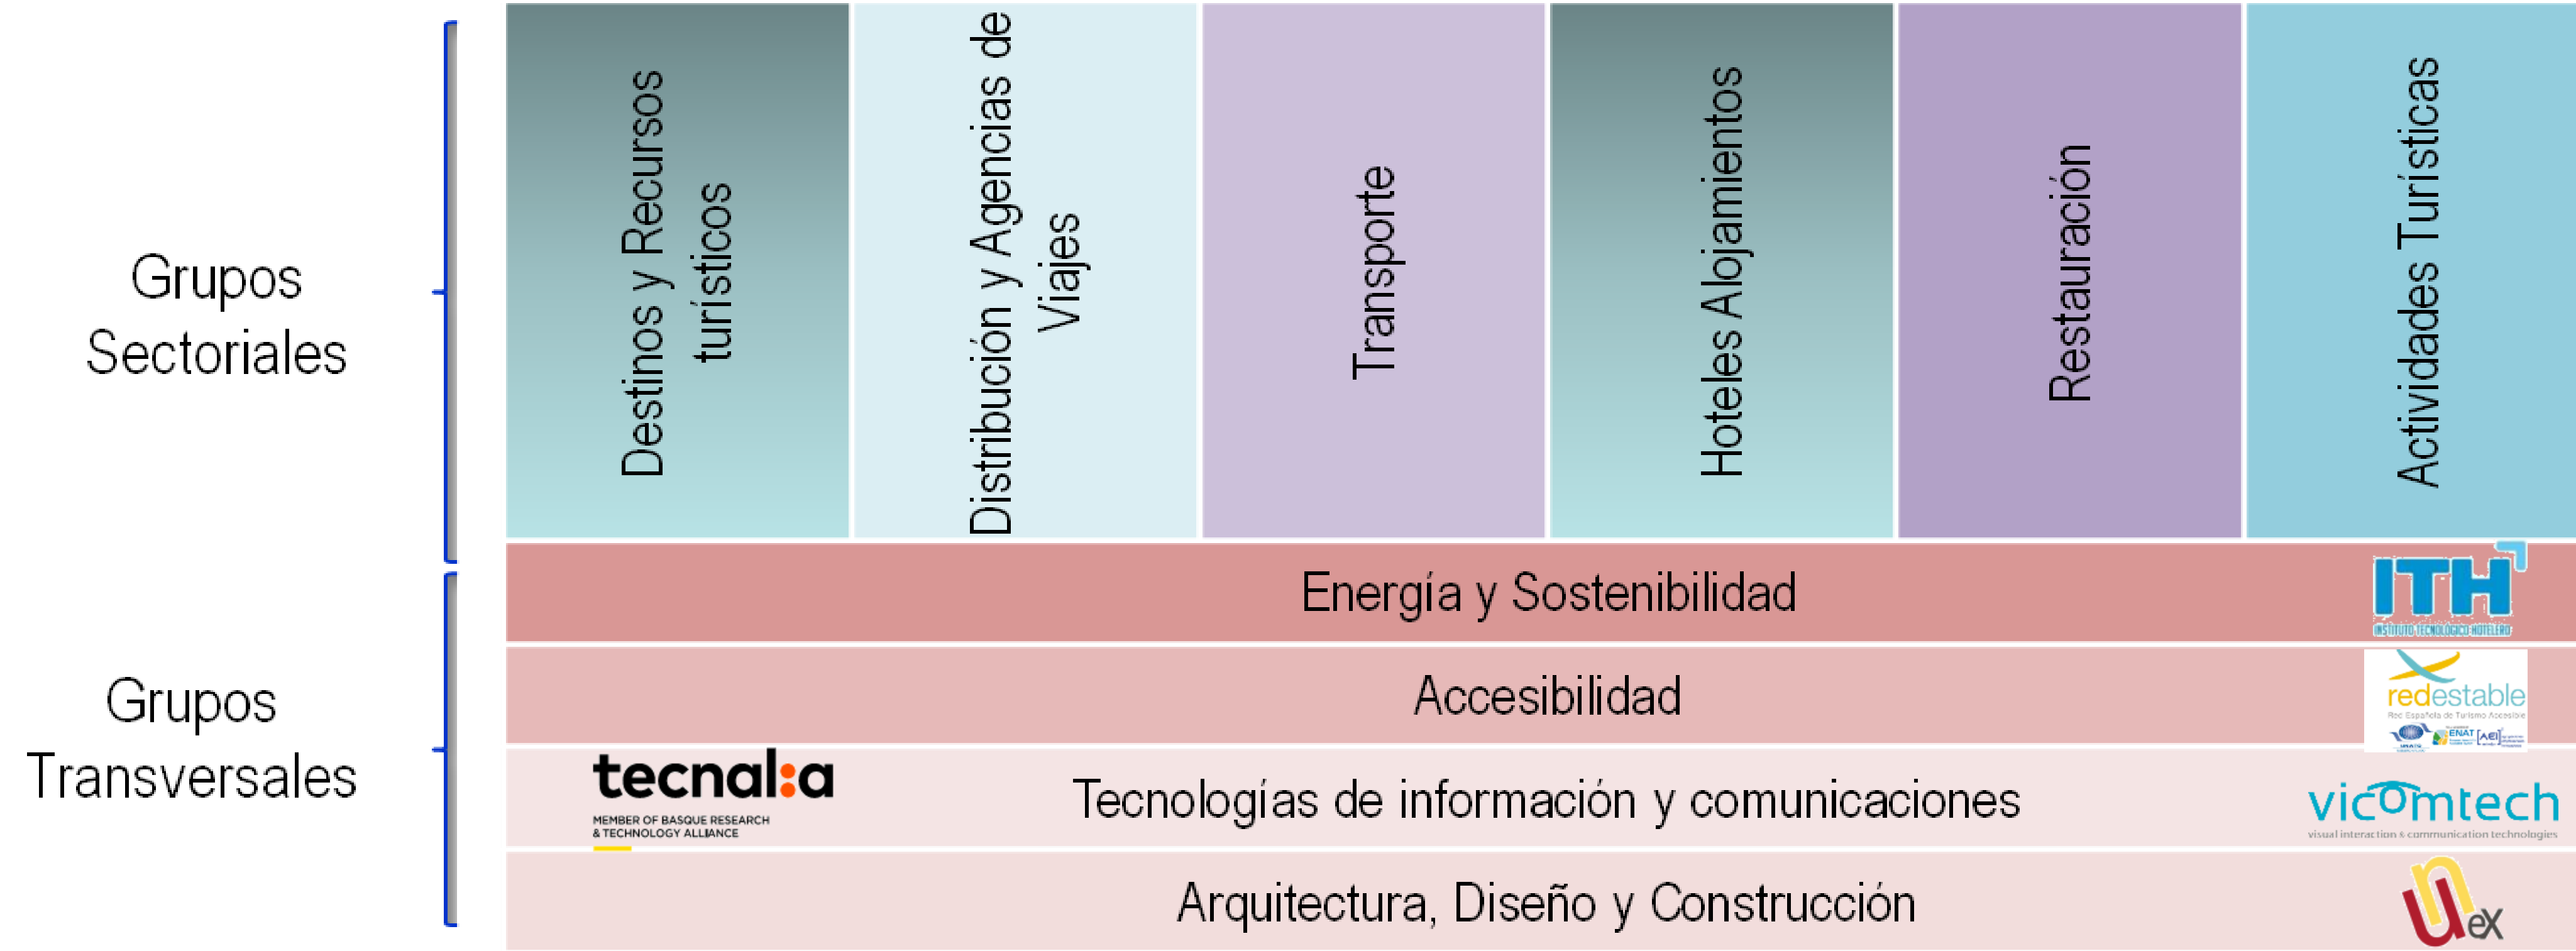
Grupos Sectoriales

Destinos y Recursos turísticos

Distribución y Agencias de Viajes

Transporte

Hoteles Alojamientos

Restauración

Actividades Turísticas

Grupos Transversales

Energía y Sostenibilidad

ITH
INSTITUTO TECNOLÓGICO HOTELERO

Accesibilidad

redestable
Red Española de Turismo Accesible
ENAT AEI

tecnalia
MEMBER OF BASQUE RESEARCH & TECHNOLOGY ALLIANCE

Tecnologías de información y comunicaciones

vicomtech
visual interaction & communication technologies

Arquitectura, Diseño y Construcción

Uex